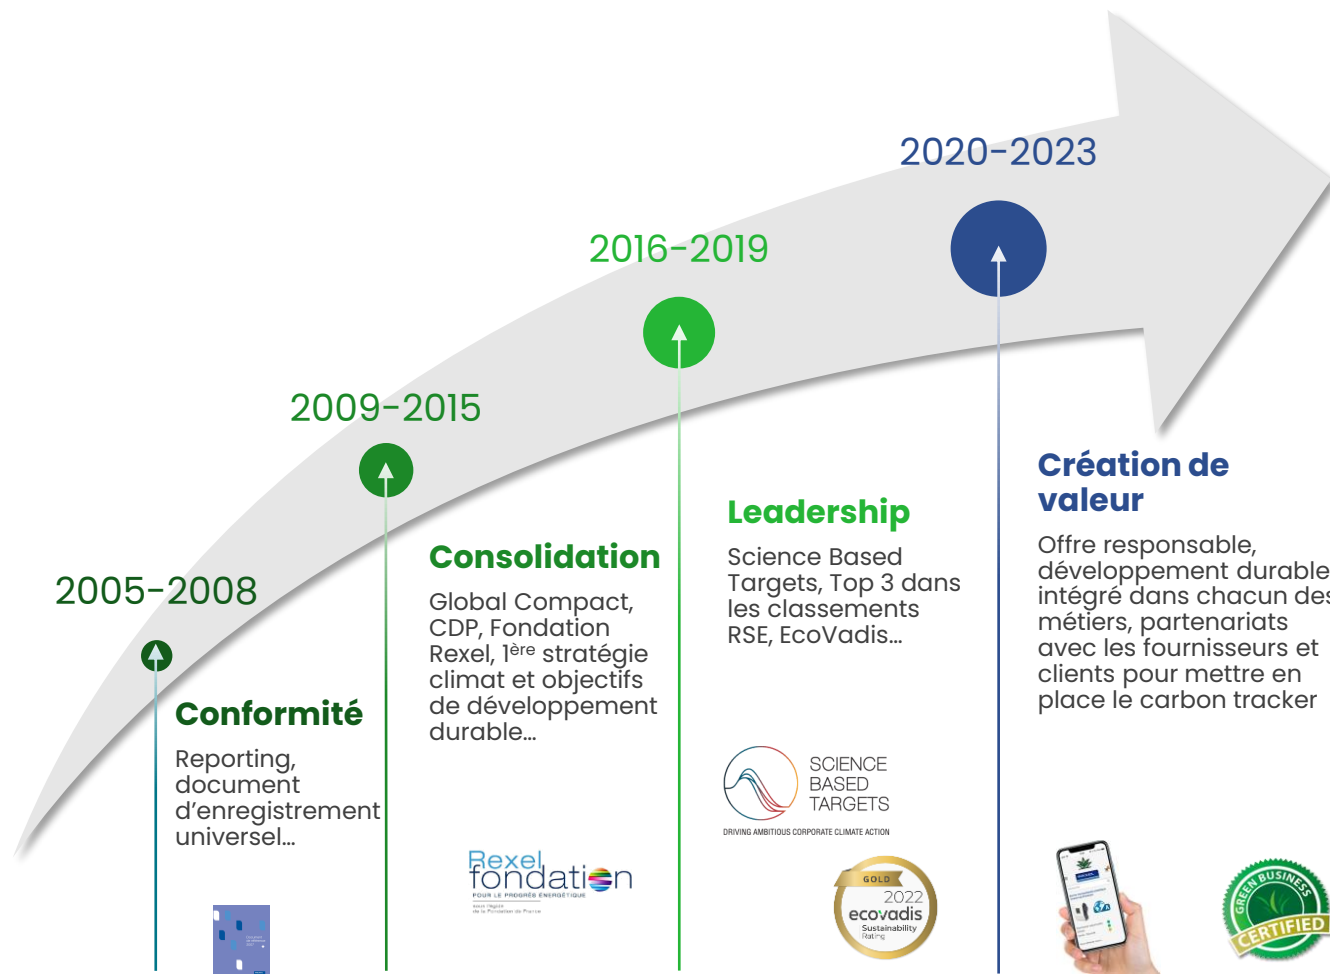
2020-2023

2016-2019

2009-2015

2005-2008

Conformité

Reporting, document d'enregistrement universel...

Consolidation

Global Compact, CDP, Fondation Rexel, 1$^{ère}$ stratégie climat et objectifs de développement durable...

Rexel fondation
POUR LE PROGRÈS ÉNERGÉTIQUE
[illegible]

Leadership

Science Based Targets, Top 3 dans les classements RSE, EcoVadis...

SCIENCE BASED TARGETS
DRIVING AMBITIOUS CORPORATE CLIMATE ACTION

GOLD 2022 ecovadis Sustainability Rating

Création de valeur

Offre responsable, développement durable intégré dans chacun des métiers, partenariats avec les fournisseurs et clients pour mettre en place le carbon tracker

GREEN BUSINESS CERTIFIED